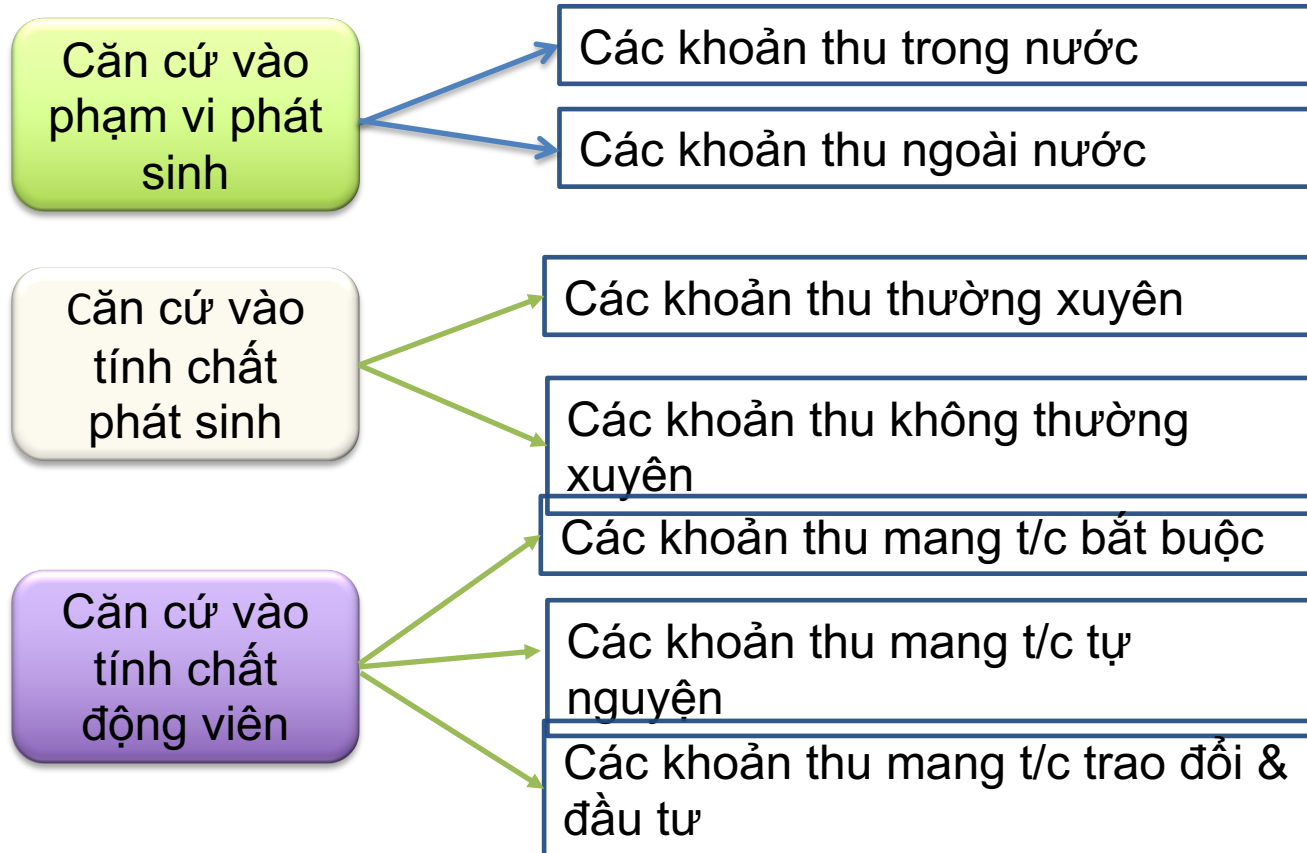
Căn cứ vào phạm vi phát sinh

Các khoản thu trong nước

Các khoản thu ngoài nước

Căn cứ vào tính chất phát sinh

Các khoản thu thường xuyên

Các khoản thu không thường xuyên

Căn cứ vào tính chất động viên

Các khoản thu mang t/c bắt buộc

Các khoản thu mang t/c tự nguyện

Các khoản thu mang t/c trao đổi & đầu tư